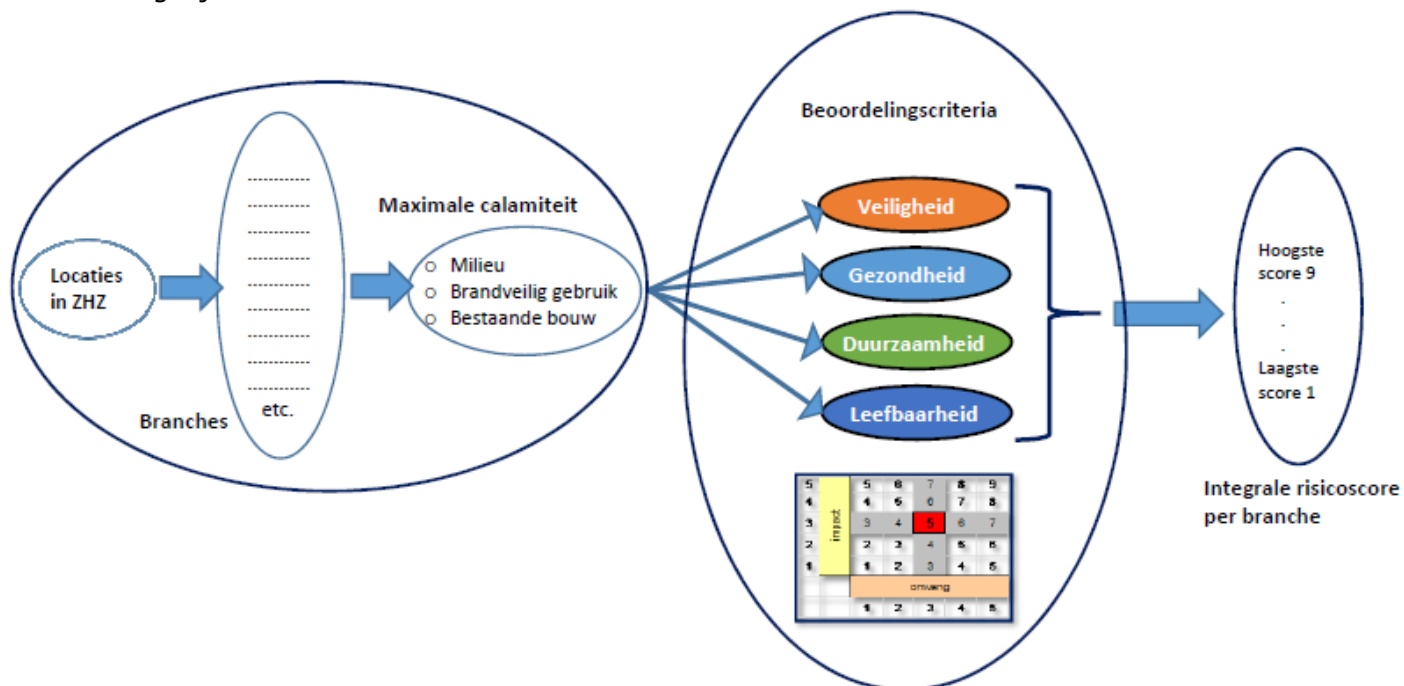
Locaties in ZHZ

etc.

Branches

Maximale calamiteit

- Milieu
- Brandveilig gebruik
- Bestaande bouw

Beoordelingscriteria

Veiligheid

Gezondheid

Duurzaamheid

Leefbaarheid

| 5 | | 5 | 6 | 7 | 8 | 9 |
|---|---|---|---|---|---|---|
| 4 | | 4 | 5 | 6 | 7 | 8 |
| 3 | impact | 3 | 4 | 5 | 6 | 7 |
| 2 | | 2 | 3 | 4 | 5 | 6 |
| 1 | | 1 | 2 | 3 | 4 | 5 |
| | | omvang | | | | |
| | | 1 | 2 | 3 | 4 | 5 |

Hoogste score 9
.
.
.
Laagste score 1

Integrale risicoscore per branche